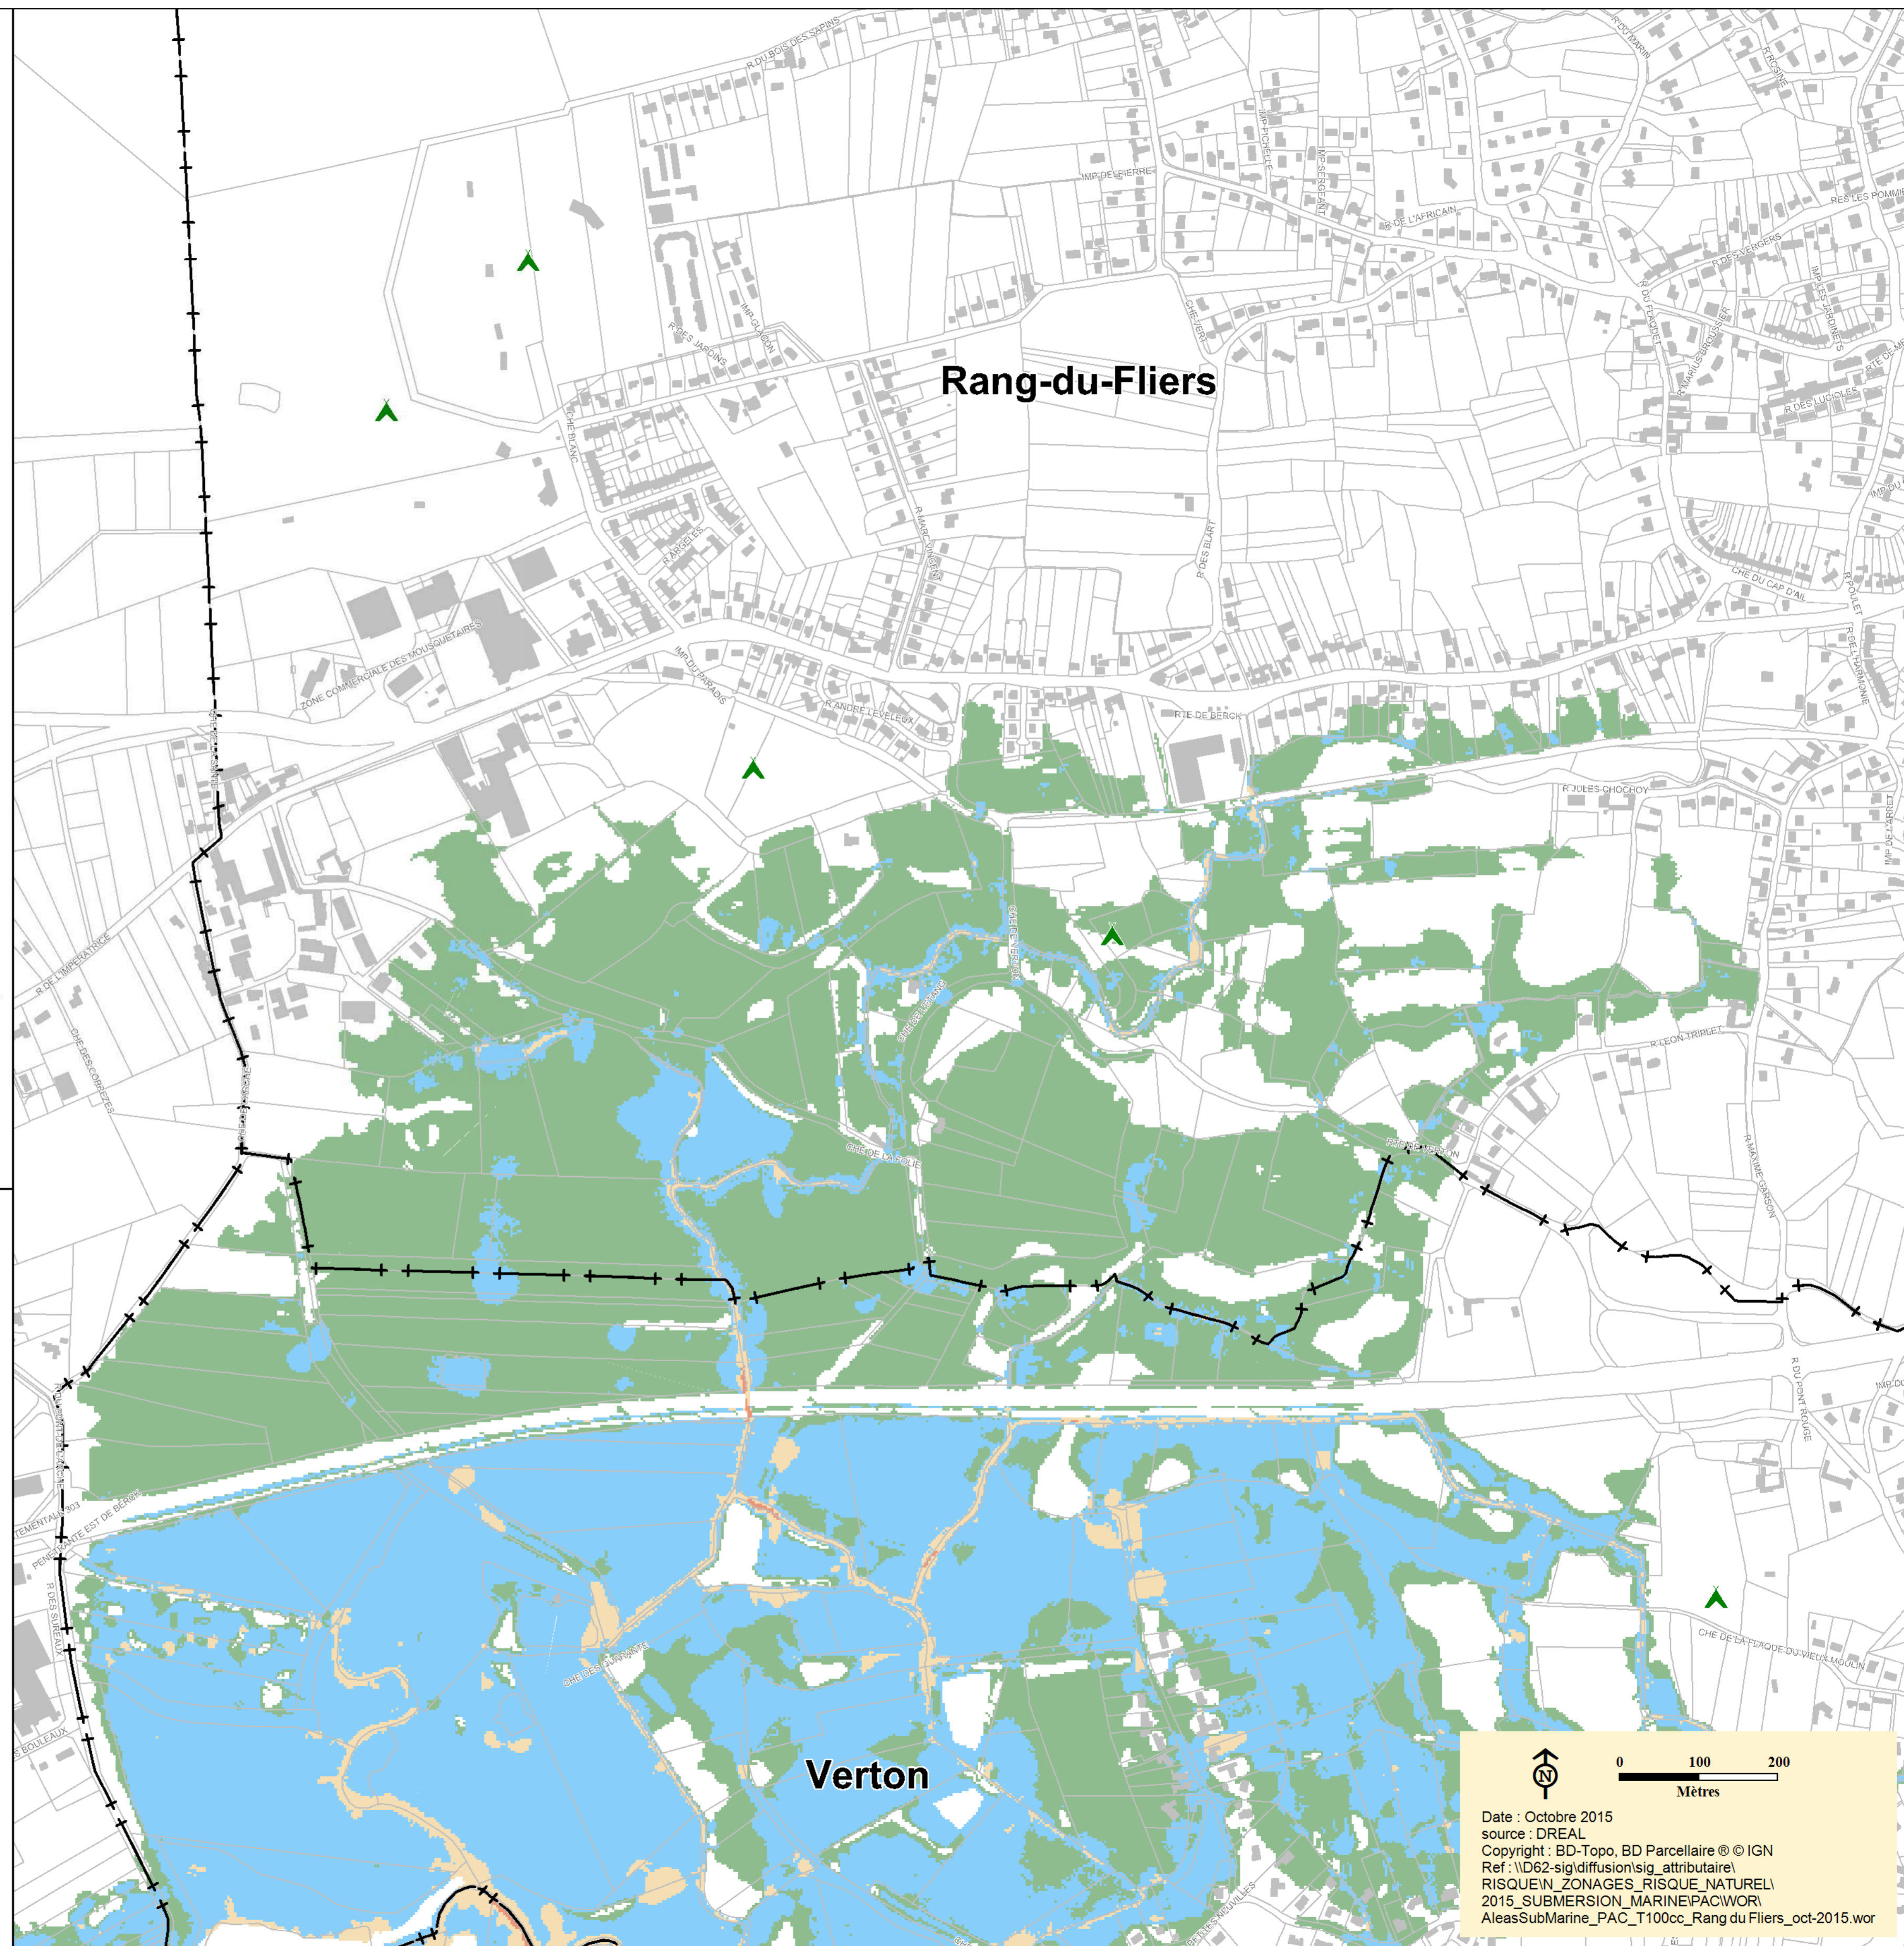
R DU BOIS DES SAPINS

IMP DE PIERRE

R DE L'AFRICAIN

R DES VERGERS

RES LES POMMI

R DES JARDINS

IMP GLAÇON

Rang-du-Fliers

R DES LUCIOLES

R DU FLAQUET

CHE DU CAP D'AIL

R DES BLART

ZONE COMMERCIALE DES MOUSQUETAIRES

IMP DU PARADIS

R ANDRE LEVELEUX

RTE DE BERCK

R JULES CHOCHOY

R DE L'IMPERATRICE

CHE DES CORREZES

R LEON TRIPLET

CHE DE LA FOLIE

R DE VERTON

R MAXIME CORSON

R DU PONT ROUGE

PENETRANTE EST DE BERCK

R DES SUREAUX

CHE DES OLIVANTES

CHE DE LA FLAQUE DU VIEUX MOULIN

Verton

0 100 200
Mètres

Date : Octobre 2015
source : DREAL
Copyright : BD-Topo, BD Parcellaire ® © IGN
Ref : \\D62-sig\diffusion\sig_attributaire\RISQUE\N_ZONAGES_RISQUE_NATUREL\2015_SUBMERSION_MARINE\PAC\WOR\AleasSubMarine_PAC_T100cc_Rang du Fliers_oct-2015.wor